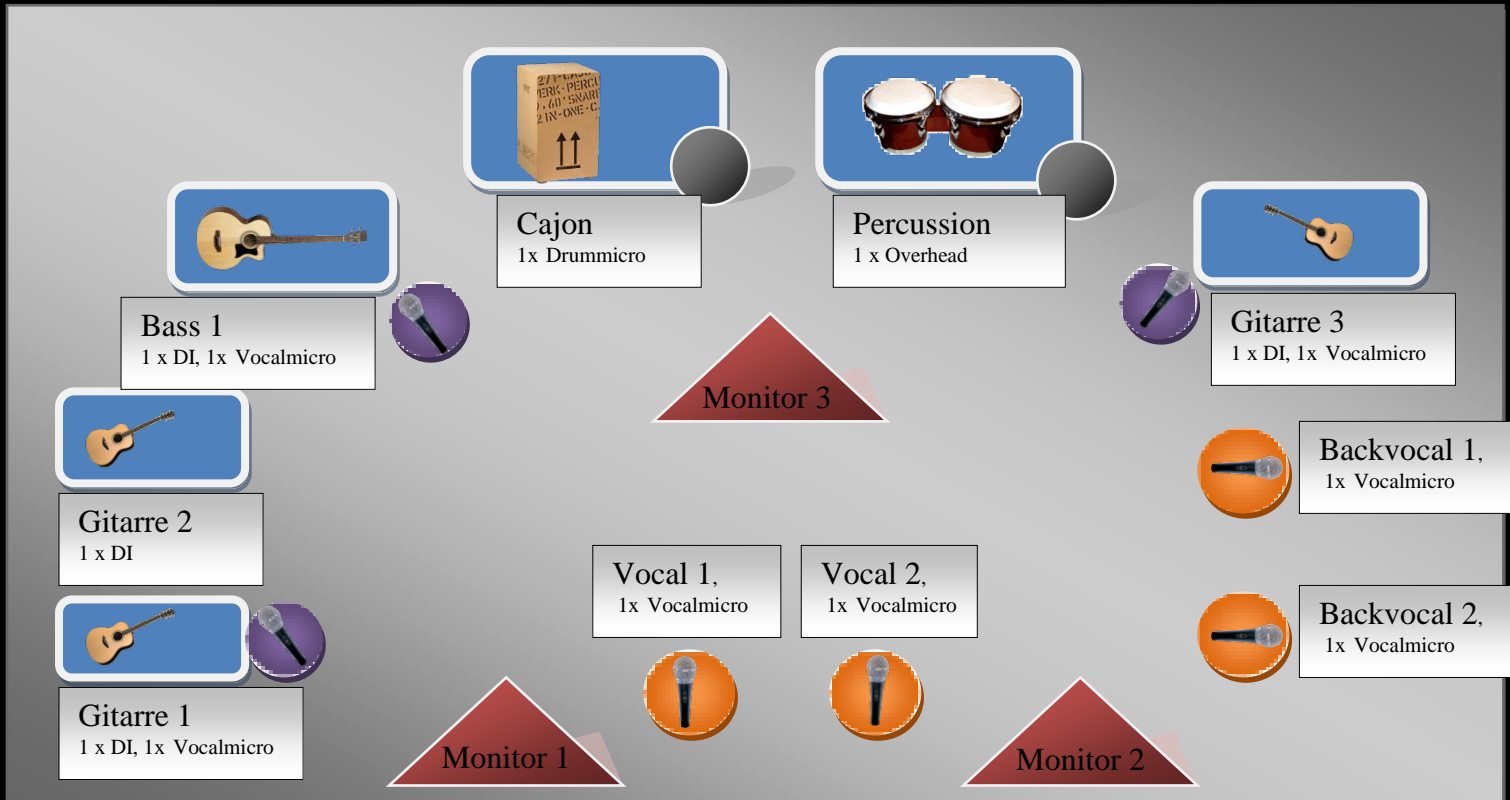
Cajon
1x Drummicro

Percussion
1 x Overhead

Bass 1
1 x DI, 1x Vocalmicro

Gitarre 3
1 x DI, 1x Vocalmicro

Monitor 3

Backvocal 1,
1x Vocalmicro

Gitarre 2
1 x DI

Vocal 1,
1x Vocalmicro

Vocal 2,
1x Vocalmicro

Backvocal 2,
1x Vocalmicro

Gitarre 1
1 x DI, 1x Vocalmicro

Monitor 1

Monitor 2